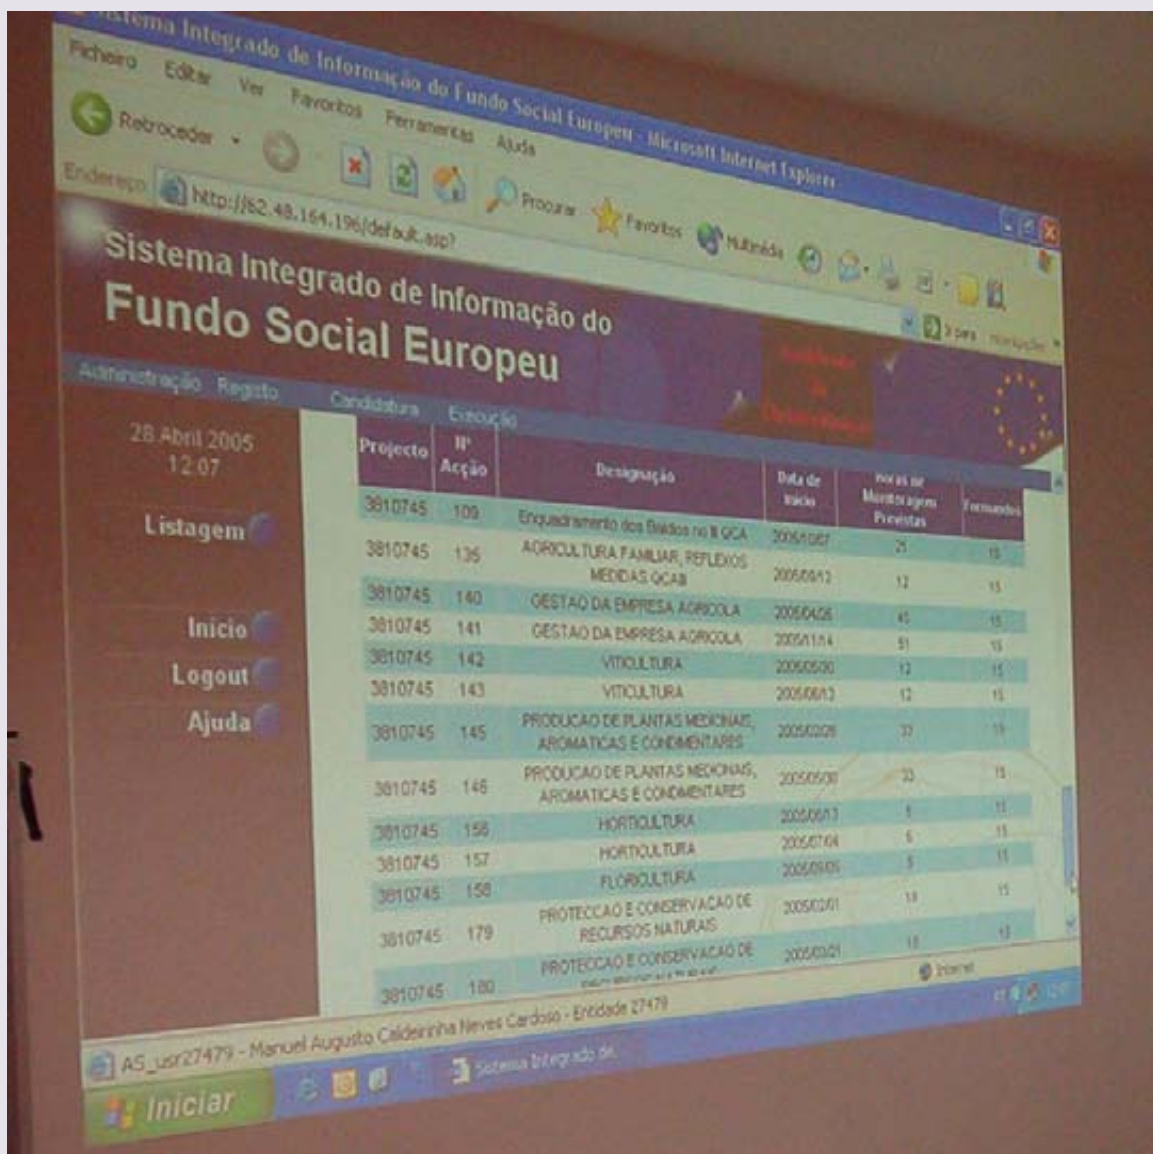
Sistema Integrado de Informação do Fundo Social Europeu - Microsoft Internet Explorer

Ficheiro Editar Ver Favoritos Ferramentas Ajuda

Retroceder Procurar Favoritos Multimédia

Endereço http://62.48.164.196/default.asp?

Ir para Hiperligações

Sistema Integrado de Informação do Fundo Social Europeu

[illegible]

Administração Registo Candidatura Execução

28 Abril 2005
12:07

Listagem

Inicio

Logout

Ajuda

| Projecto | Nº Acção | Designação | Data de Início | Horas de Ministragem Previstas | Formandos |
|---|---|---|---|---|---|
| 3810745 | 109 | Enquadramento dos Baldios no III QCA | 2005/10/07 | 21 | 15 |
| 3810745 | 135 | AGRICULTURA FAMILIAR, REFLEXOS MEDIDAS OCAB | 2005/09/13 | 12 | 15 |
| 3810745 | 140 | GESTAO DA EMPRESA AGRICOLA | 2005/04/26 | 45 | 15 |
| 3810745 | 141 | GESTAO DA EMPRESA AGRICOLA | 2005/11/14 | 51 | 15 |
| 3810745 | 142 | VITICULTURA | 2005/05/30 | 12 | 15 |
| 3810745 | 143 | VITICULTURA | 2005/06/13 | 12 | 15 |
| 3810745 | 145 | PRODUCAO DE PLANTAS MEDICINAIS, AROMATICAS E CONDIMENTARES | 2005/02/28 | 33 | 15 |
| 3810745 | 146 | PRODUCAO DE PLANTAS MEDICINAIS, AROMATICAS E CONDIMENTARES | 2005/05/30 | 33 | 15 |
| 3810745 | 156 | HORTICULTURA | 2005/06/13 | 5 | 15 |
| 3810745 | 157 | HORTICULTURA | 2005/07/04 | 5 | 15 |
| 3810745 | 158 | FLORICULTURA | 2005/09/05 | 5 | 15 |
| 3810745 | 179 | PROTECCAO E CONSERVACAO DE RECURSOS NATURAIS | 2005/02/01 | 18 | 13 |
| 3810745 | 180 | PROTECCAO E CONSERVACAO DE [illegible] | 2005/03/01 | 18 | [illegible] |

AS_usr27479 - Manuel Augusto Caldeirinha Neves Cardoso - Entidade 27479

Internet

Iniciar

Sistema Integrado de...